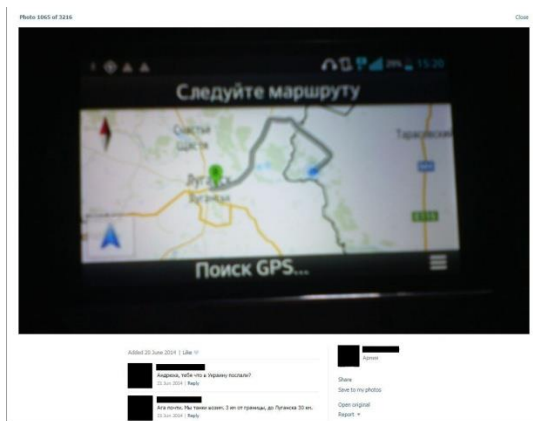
Photo 1065 of 3216

Close

Следуйте маршруту

Счастя

Луганськ

Тарасовка

Поиск GPS...

Added 20 June 2014 | Like

Андрюха, тебя что в Украину послали?
21 Jun 2014 | Reply

Ага почти. Мы тими шляхі. 3 км от границы, до Луганска 30 км.
21 Jun 2014 | Reply

Share
Save to my photos
Open original
Report